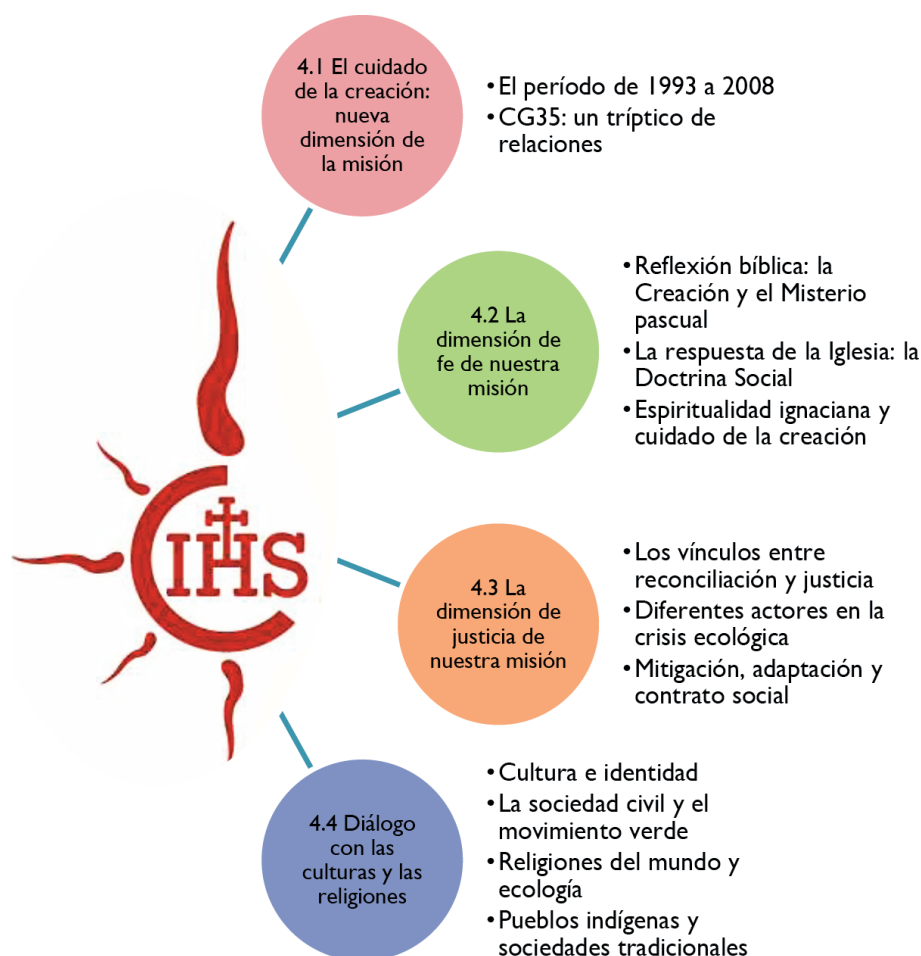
4.1 El cuidado de la creación: nueva dimensión de la misión

• El período de 1993 a 2008
• CG35: un tríptico de relaciones

4.2 La dimensión de fe de nuestra misión

• Reflexión bíblica: la Creación y el Misterio pascual
• La respuesta de la Iglesia: la Doctrina Social
• Espiritualidad ignaciana y cuidado de la creación

IHS

4.3 La dimensión de justicia de nuestra misión

• Los vínculos entre reconciliación y justicia
• Diferentes actores en la crisis ecológica
• Mitigación, adaptación y contrato social

4.4 Diálogo con las culturas y las religiones

• Cultura e identidad
• La sociedad civil y el movimiento verde
• Religiones del mundo y ecología
• Pueblos indígenas y sociedades tradicionales